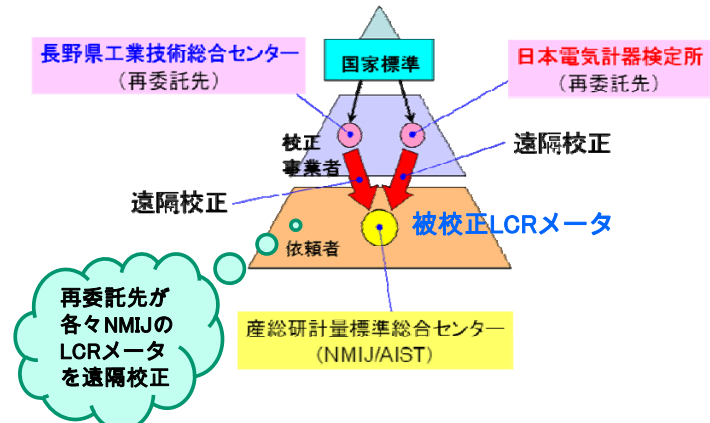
長野県工業技術総合センター
（再委託先）

国家標準

日本電気計器検定所
（再委託先）

校正
事業者

遠隔校正

遠隔校正

被校正LCRメータ

依頼者

再委託先が
各々NMIJの
LCRメータ
を遠隔校正

産総研計量標準総合センター
（NMIJ/AIST）